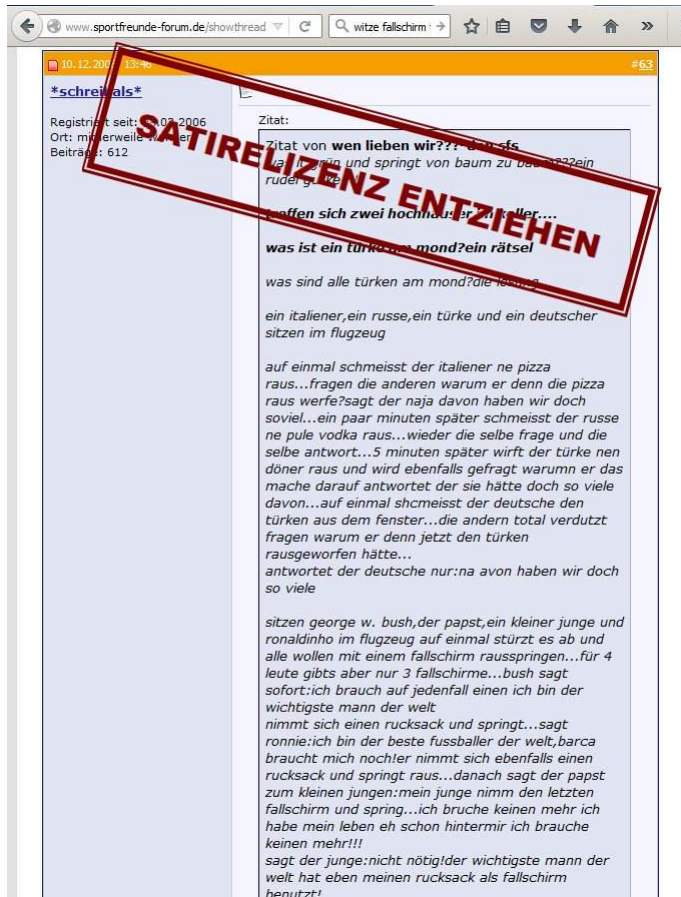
www.sportfreunde-forum.de/showthread

witze fallschirm

10.12.200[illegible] 13:4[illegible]

#63

*schrei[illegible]als*

Registri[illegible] seit: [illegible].03.2006
Ort: mi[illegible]erweile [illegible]
Beiträ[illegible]: 612

SATIRELIZENZ ENTZIEHEN

Zitat:

Zitat von wen lieben wir??? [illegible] sfs
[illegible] grün und springt von baum zu baum???ein ruder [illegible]

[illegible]erfen sich zwei hochhäuser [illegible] keller....

was ist ein türke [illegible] mond?ein rätsel

was sind alle türken am mond?die lösung

ein italiener,ein russe,ein türke und ein deutscher sitzen im flugzeug

auf einmal schmeisst der italiener ne pizza raus...fragen die anderen warum er denn die pizza raus werfe?sagt der naja davon haben wir doch soviel...ein paar minuten später schmeisst der russe ne pule vodka raus...wieder die selbe frage und die selbe antwort...5 minuten später wirft der türke nen döner raus und wird ebenfalls gefragt warumn er das mache darauf antwortet der sie hätte doch so viele davon...auf einmal shcmeisst der deutsche den türken aus dem fenster...die andern total verdutzt fragen warum er denn jetzt den türken rausgeworfen hätte...
antwortet der deutsche nur:na avon haben wir doch so viele

sitzen george w. bush,der papst,ein kleiner junge und ronaldinho im flugzeug auf einmal stürzt es ab und alle wollen mit einem fallschirm rausspringen...für 4 leute gibts aber nur 3 fallschirme...bush sagt sofort:ich brauch auf jedenfall einen ich bin der wichtigste mann der welt
nimmt sich einen rucksack und springt...sagt ronnie:ich bin der beste fussballer der welt,barca braucht mich noch!er nimmt sich ebenfalls einen rucksack und springt raus...danach sagt der papst zum kleinen jungen:mein junge nimm den letzten fallschirm und spring...ich bruche keinen mehr ich habe mein leben eh schon hintermir ich brauche keinen mehr!!!
sagt der junge:nicht nötig!der wichtigste mann der welt hat eben meinen rucksack als fallschirm benutzt!